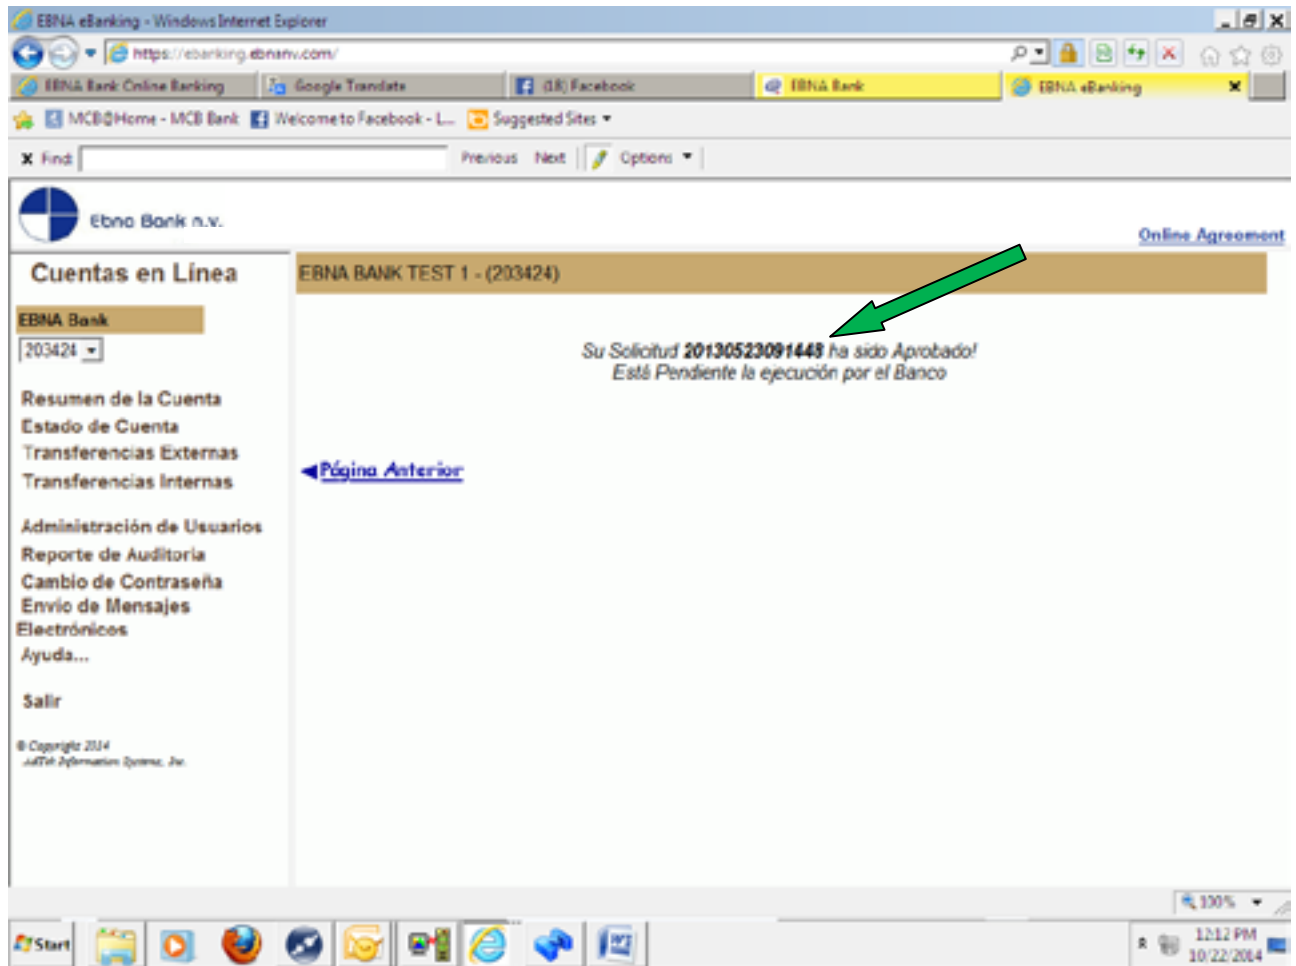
EBNA eBanking - Windows Internet Explorer

https://ebanking.ebnanv.com/

EBNA Bank Online Banking | Google Translate | (18) Facebook | EBNA Bank | EBNA eBanking

MCB@Home - MCB Bank | Welcome to Facebook - L... | Suggested Sites

Find: Previous Next Options

Ebna Bank n.v.

Online Agreement

Cuentas en Línea

EBNA Bank

203424

Resumen de la Cuenta
Estado de Cuenta
Transferencias Externas
Transferencias Internas

Administración de Usuarios
Reporte de Auditoría
Cambio de Contraseña
Envío de Mensajes Electrónicos
Ayuda...

Salir

© Copyright 2014
JadTek Information Systems, Inc.

EBNA BANK TEST 1 - (203424)

Su Solicitud 20130523091448 ha sido Aprobado!
Está Pendiente la ejecución por el Banco

Página Anterior

100%

Start

12:12 PM
10/22/2014